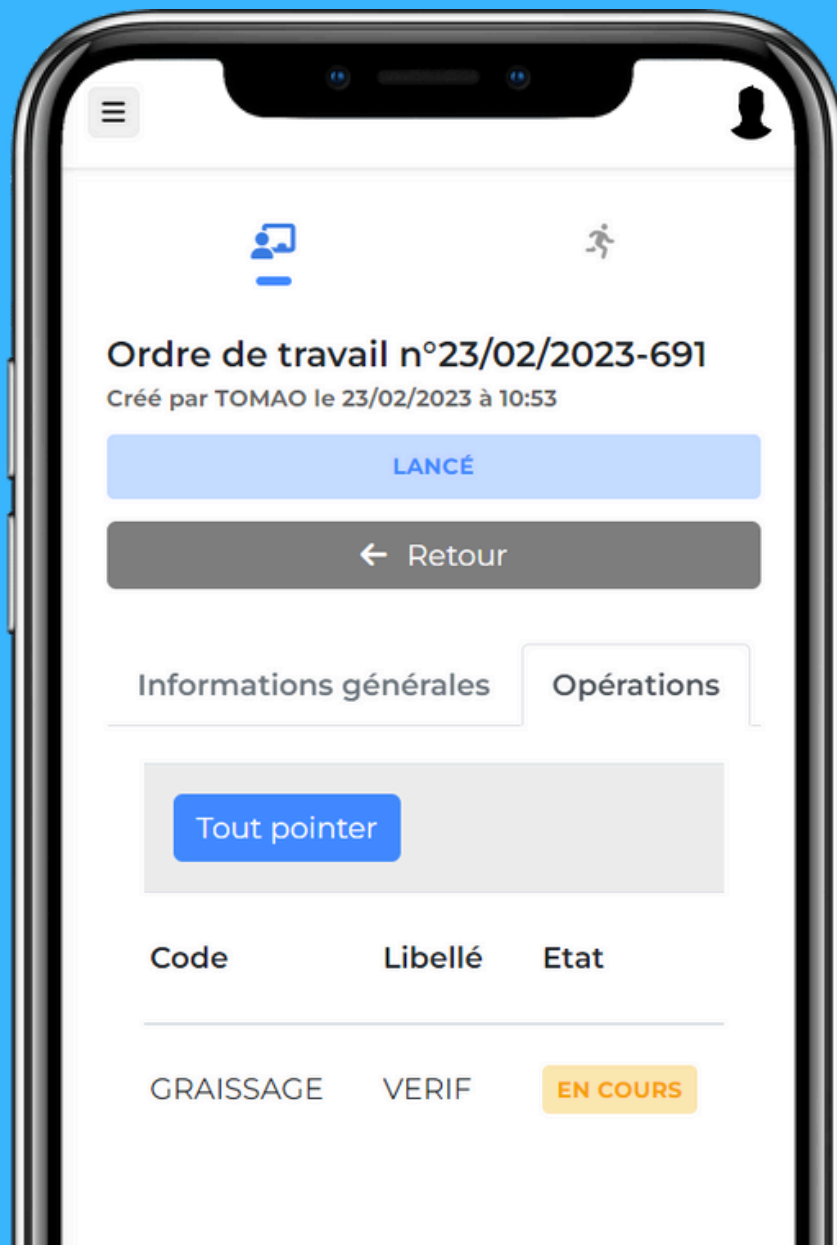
Ordre de travail n°23/02/2023-691
Créé par TOMAO le 23/02/2023 à 10:53

LANCÉ

← Retour

Informations générales
Opérations

Tout pointer

| Code | Libellé | Etat |
|---|---|---|
| GRAISSAGE | VERIF | EN COURS |